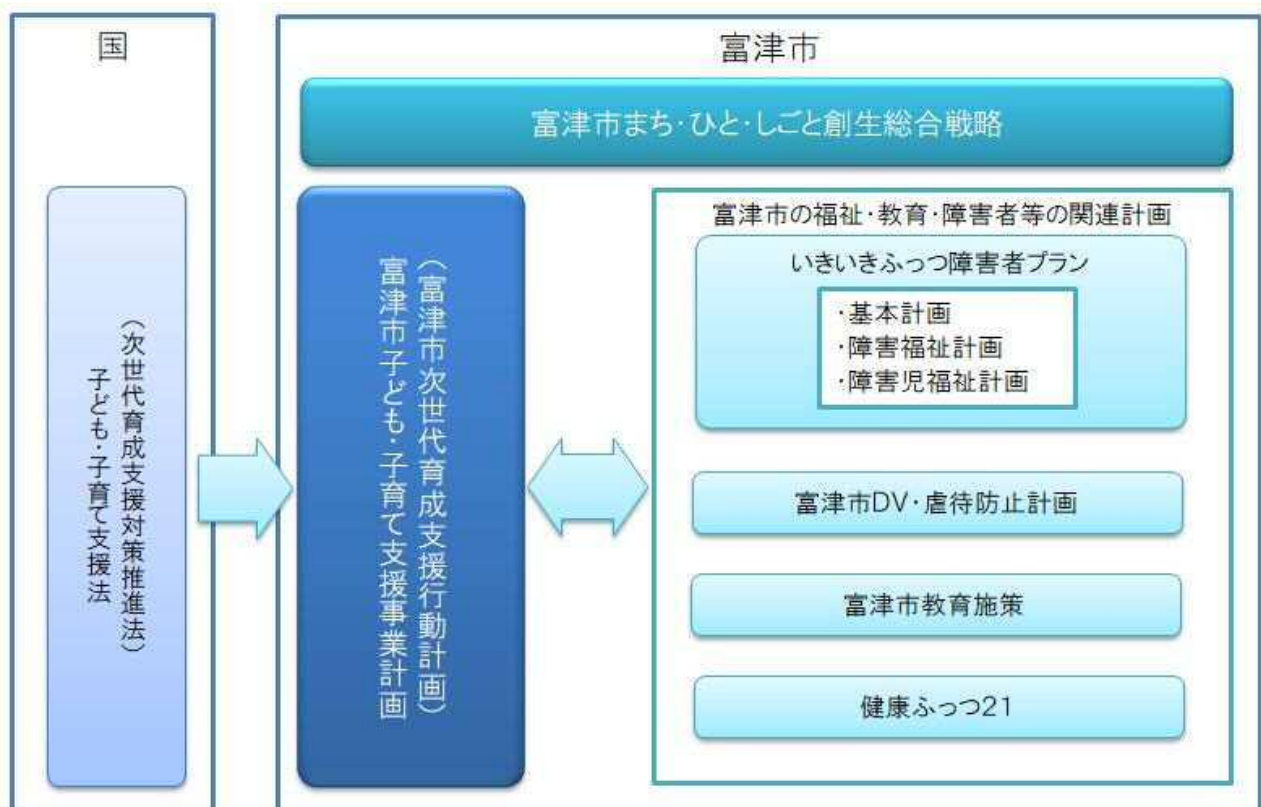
国

子ども・子育て支援法
（次世代育成支援対策推進法）

富津市

富津市まち・ひと・しごと創生総合戦略

富津市子ども・子育て支援事業計画
（富津市次世代育成支援行動計画）

富津市の福祉・教育・障害者等の関連計画

いきいきふっつ障害者プラン

・基本計画
・障害福祉計画
・障害児福祉計画

富津市DV・虐待防止計画

富津市教育施策

健康ふっつ21